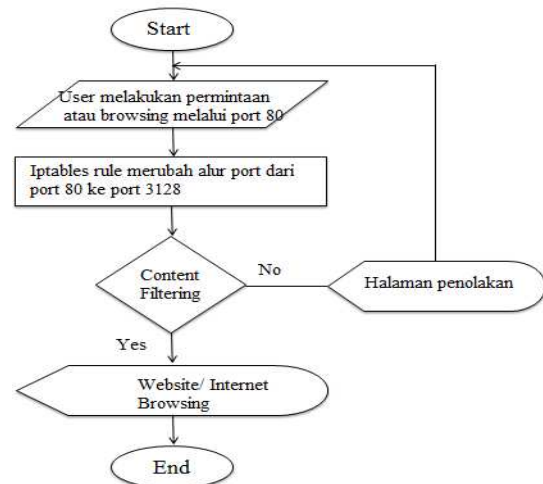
Start

User melakukan permintaan atau browsing melalui port 80

Iptables rule merubah alur port dari port 80 ke port 3128

Content Filtering

No

Halaman penolakan

Yes

Website/ Internet Browsing

End